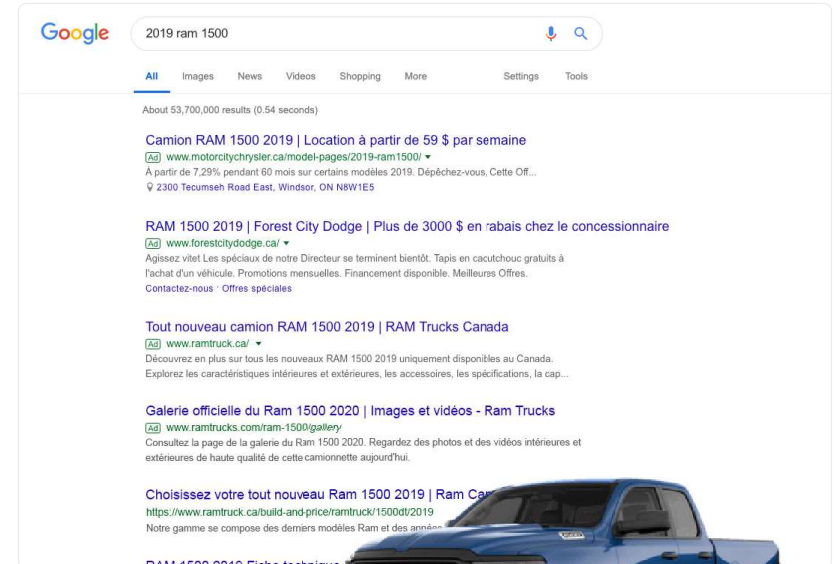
Google

2019 ram 1500

All Images News Videos Shopping More Settings Tools

About 53,700,000 results (0.54 seconds)

Camion RAM 1500 2019 | Location à partir de 59 $ par semaine
Ad www.motorcitychrysler.ca/model-pages/2019-ram1500/
À partir de 7,29% pendant 60 mois sur certains modèles 2019. Dépêchez-vous, Cette Off...
2300 Tecumseh Road East, Windsor, ON N8W1E5

RAM 1500 2019 | Forest City Dodge | Plus de 3000 $ en rabais chez le concessionnaire
Ad www.forestcitydodge.ca/
Agissez vite! Les spéciaux de notre Directeur se terminent bientôt. Tapis en cacutchouc gratuits à l'achat d'un véhicule. Promotions mensuelles. Financement disponible. Meilleurs Offres.
Contactez-nous · Offres spéciales

Tout nouveau camion RAM 1500 2019 | RAM Trucks Canada
Ad www.ramtruck.ca/
Découvrez en plus sur tous les nouveaux RAM 1500 2019 uniquement disponibles au Canada. Explorez les caractéristiques intérieures et extérieures, les accessoires, les spécifications, la cap...

Galerie officielle du Ram 1500 2020 | Images et vidéos - Ram Trucks
Ad www.ramtrucks.com/ram-1500/gallery
Consultez la page de la galerie du Ram 1500 2020. Regardez des photos et des vidéos intérieures et extérieures de haute qualité de cette camionnette aujourd'hui.

Choisissez votre tout nouveau Ram 1500 2019 | Ram Ca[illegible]
https://www.ramtruck.ca/build-and-price/ramtruck/1500dt/2019
Notre gamme se compose des derniers modèles Ram et des anné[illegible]

RAM 1500 2019 Fiche technique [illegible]